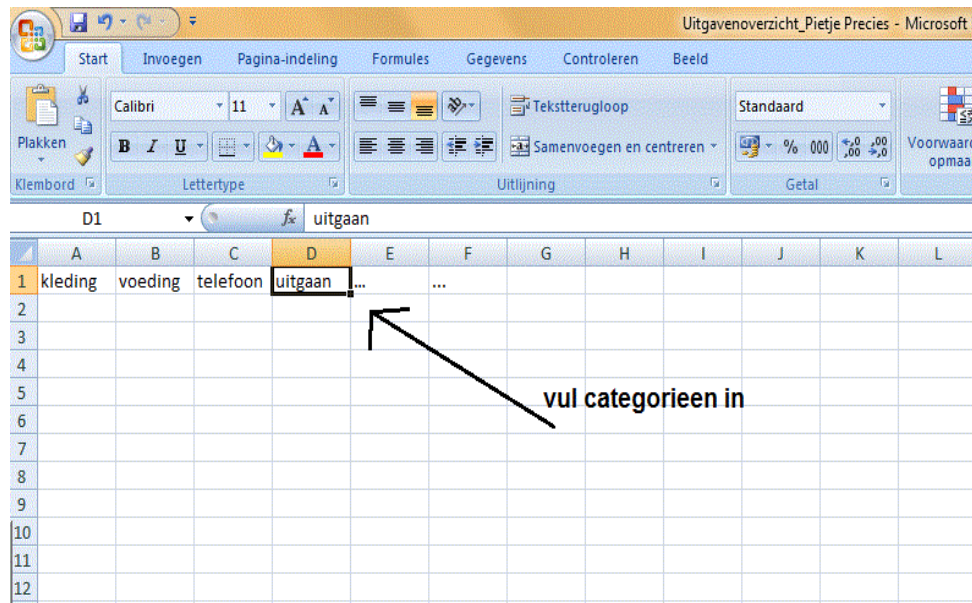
Uitgavenoverzicht_Pietje Precies - Microsoft

Start Invoegen Pagina-indeling Formules Gegevens Controleren Beeld

Plakken
Klembord

Calibri 11
B I U
Lettertype

Tekstterugloop
Samenvoegen en centreren
Uitlijning

Standaard
% 000
Getal

Voorwaard opmaa

D1 $f_x$ uitgaan

| | A | B | C | D | E | F | G | H | I | J | K | L |
|---|---|---|---|---|---|---|---|---|---|---|---|---|
| 1 | kleding | voeding | telefoon | uitgaan | ... | ... | | | | | | |
| 2 | | | | | | | | | | | | |
| 3 | | | | | | | | | | | | |
| 4 | | | | | | | | | | | | |
| 5 | | | | | | | | | | | | |
| 6 | | | | | | | | | | | | |
| 7 | | | | | | | | | | | | |
| 8 | | | | | | | | | | | | |
| 9 | | | | | | | | | | | | |
| 10 | | | | | | | | | | | | |
| 11 | | | | | | | | | | | | |
| 12 | | | | | | | | | | | | |

vul categorieen in